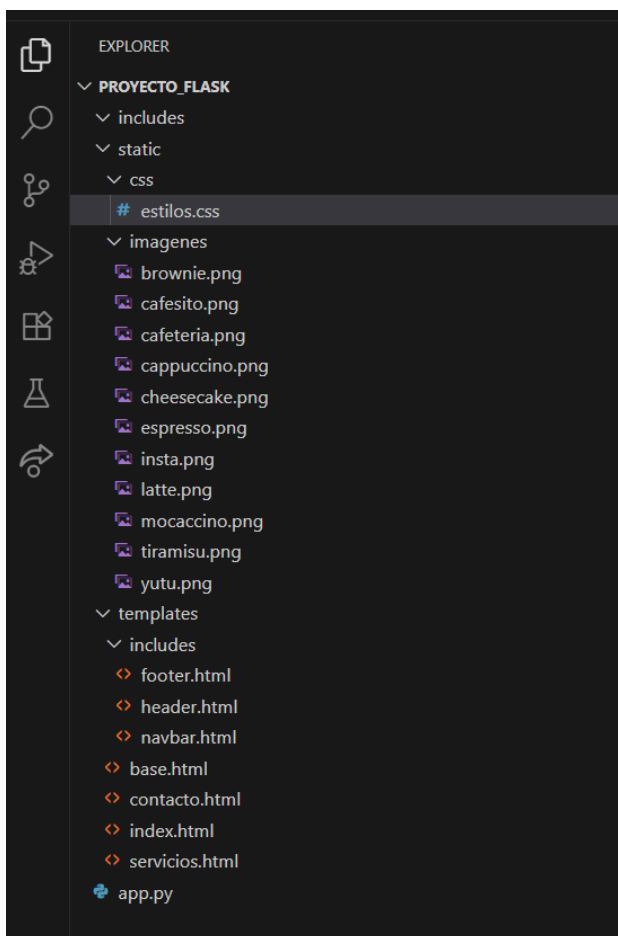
EXPLORER
PROYECTO_FLASK
includes
static
css
# estilos.css
imagenes
brownie.png
cafesito.png
cafeteria.png
cappuccino.png
cheesecake.png
espresso.png
insta.png
latte.png
mocaccino.png
tiramisu.png
yutu.png
templates
includes
footer.html
header.html
navbar.html
base.html
contacto.html
index.html
servicios.html
app.py